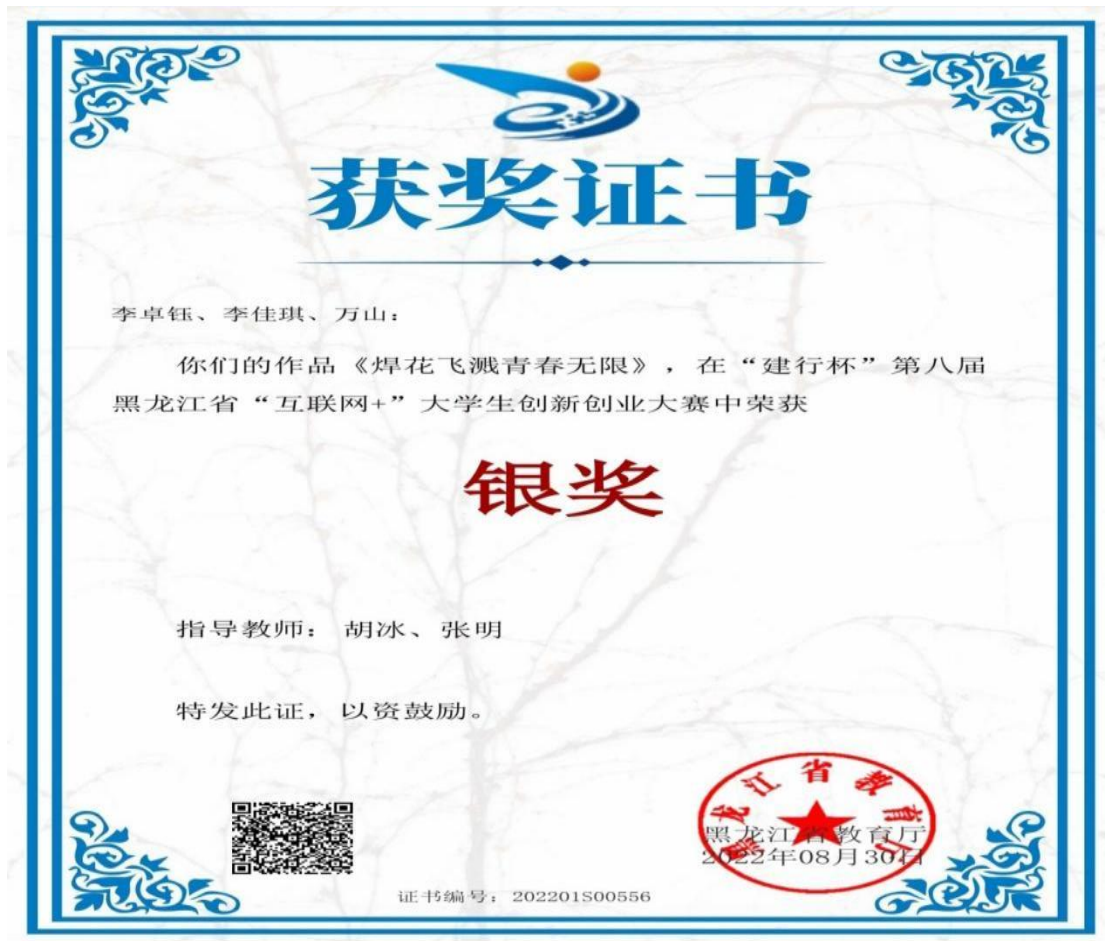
获奖证书

李卓钰、李佳琪、万山：

你们的作品《焊花飞溅青春无限》，在“建行杯”第八届黑龙江省“互联网+”大学生创新创业大赛中荣获

银奖

指导教师： 胡冰、张明

特发此证，以资鼓励。

黑龙江省教育厅

黑龙江省教育厅
2022年08月30日

证书编号：202201S00556